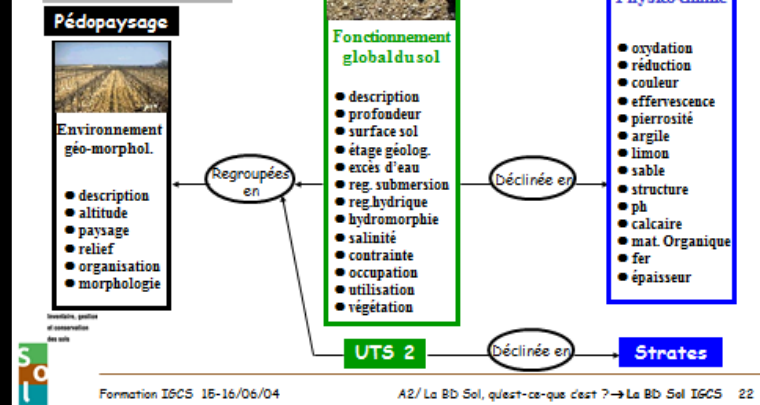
Pédopaysage

Environnement géo-morphol.

- description
- altitude
- paysage
- relief
- organisation
- morphologie

Inventaire, gestion et conservation des sols

Regroupées en

Fonctionnement global du sol

- description
- profondeur
- surface sol
- étage géolog.
- excès d'eau
- reg. submersion
- reg.hydrique
- hydromorphie
- salinité
- contrainte
- occupation
- utilisation
- végétation

Déclinée en

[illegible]

- oxydation
- réduction
- couleur
- effervescence
- pierrosité
- argile
- limon
- sable
- structure
- ph
- calcaire
- mat. Organique
- fer
- épaisseur

UTS 2

Déclinée en

Strates

Sol

Formation IGCS 15-16/06/04

A2/ La BD Sol, qu'est-ce-que c'est ? → La BD Sol IGCS 22